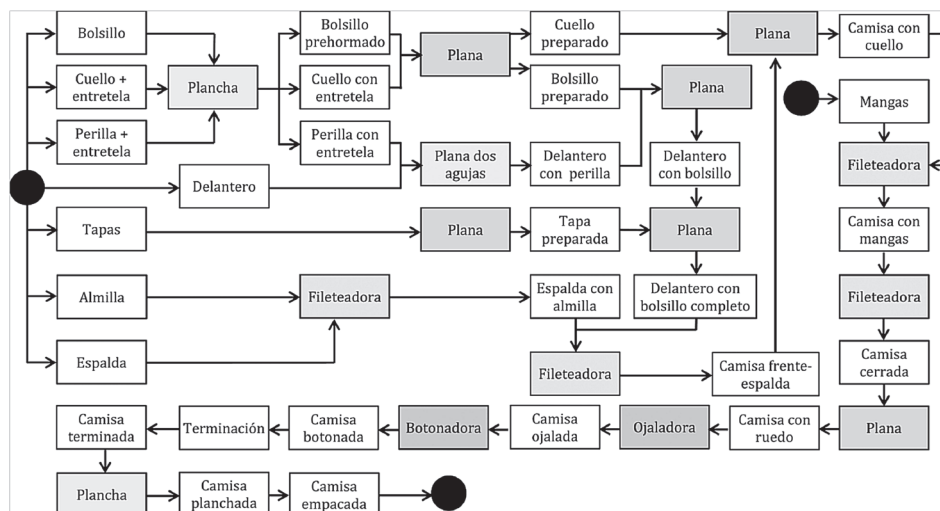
Bolsillo

Cuello + entretela

Perilla + entretela

Plancha

Bolsillo prehormado

Cuello con entretela

Perilla con entretela

Plana

Cuello preparado

Bolsillo preparado

Plana

Camisa con cuello

Mangas

Delantero

Plana dos agujas

Delantero con perilla

Plana

Delantero con bolsillo

Fileteadora

Tapas

Plana

Tapa preparada

Plana

Camisa con mangas

Almilla

Fileteadora

Espalda con almilla

Delantero con bolsillo completo

Fileteadora

Espalda

Camisa cerrada

Fileteadora

Camisa frente-espalda

Camisa terminada

Terminación

Camisa botonada

Botonadora

Camisa ojalada

Ojaladora

Camisa con ruedo

Plana

Plancha

Camisa planchada

Camisa empacada